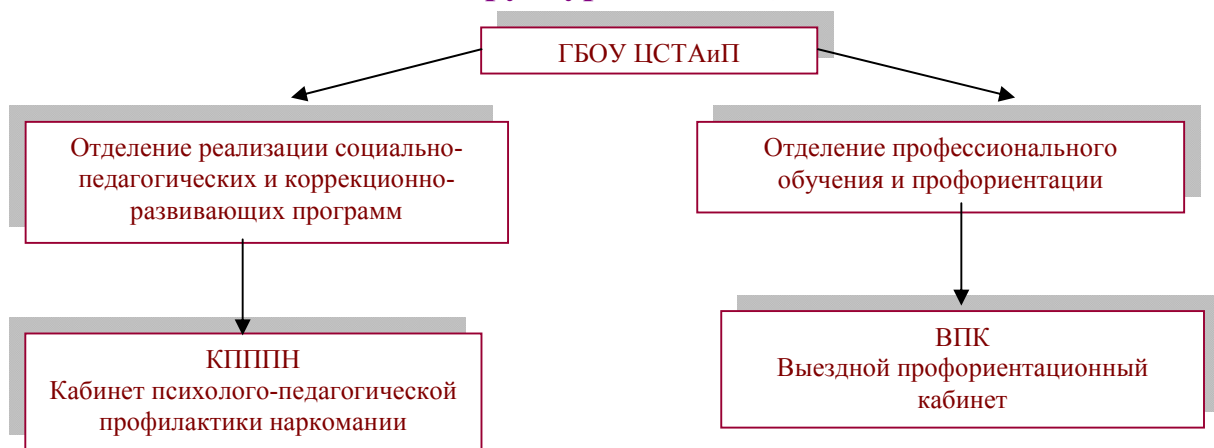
ГБОУ ЦСТАиП

Отделение реализации социально-педагогических и коррекционно-развивающих программ

Отделение профессионального обучения и профориентации

КПППН
Кабинет психолого-педагогической профилактики наркомании

ВПК
Выездной профориентационный кабинет